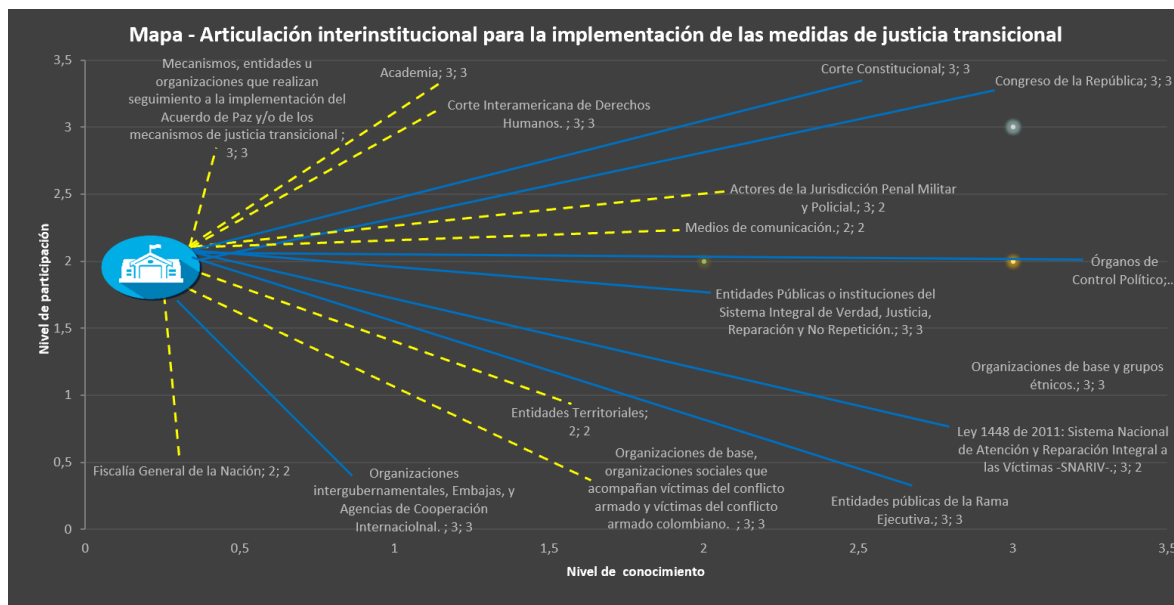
Mapa - Articulación interinstitucional para la implementación de las medidas de justicia transicional

3,5
3
2,5
2
1,5
1
0,5
0

Nivel de participación

0
0,5
1
1,5
2
2,5
3
3,5

Nivel de conocimiento

Mecanismos, entidades u organizaciones que realizan seguimiento a la implementación del Acuerdo de Paz y/o de los mecanismos de justicia transicional ; 3; 3

Academia; 3; 3

Corte Interamericana de Derechos Humanos. ; 3; 3

Corte Constitucional; 3; 3

Congreso de la República; 3; 3

Actores de la Jurisdicción Penal Militar y Policial.; 3; 2

Medios de comunicación.; 2; 2

Órganos de Control Político;...

Entidades Públicas o instituciones del Sistema Integral de Verdad, Justicia, Reparación y No Repetición.; 3; 3

Organizaciones de base y grupos étnicos.; 3; 3

Entidades Territoriales; 2; 2

Ley 1448 de 2011: Sistema Nacional de Atención y Reparación Integral a las Víctimas -SNARIV-.; 3; 2

Organizaciones de base, organizaciones sociales que acompañan víctimas del conflicto armado y víctimas del conflicto armado colombiano. ; 3; 3

Fiscalía General de la Nación; 2; 2

Organizaciones intergubernamentales, Embajas, y Agencias de Cooperación Internacionlal. ; 3; 3

Entidades públicas de la Rama Ejecutiva.; 3; 3